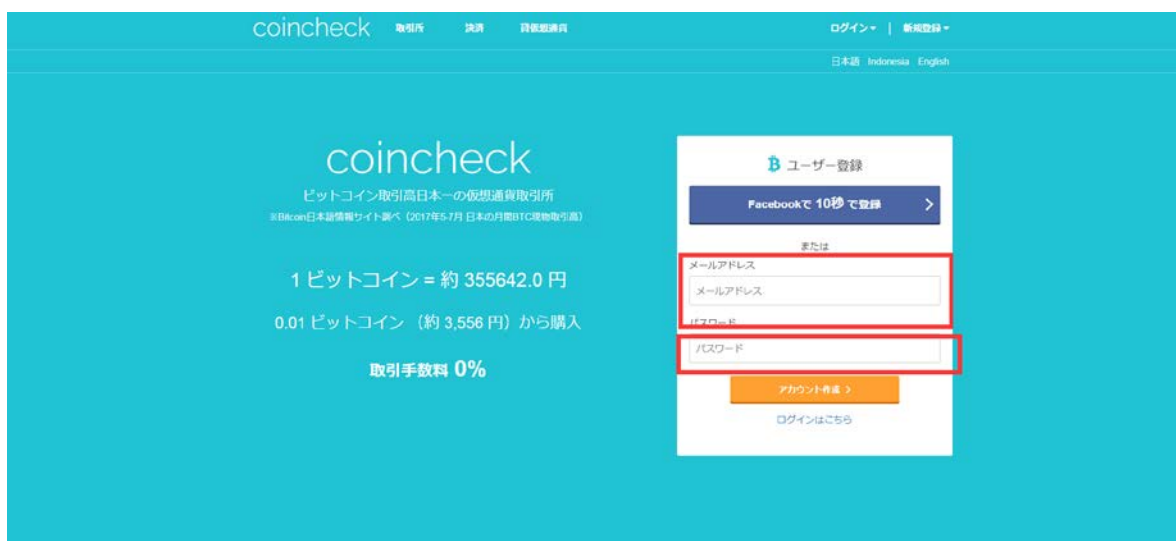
coincheck 取引所 決済 貸仮想通貨

ログイン ▾ | 新規登録 ▾

日本語 Indonesia English

coincheck

ビットコイン取引高日本一の仮想通貨取引所

※Bitcoin日本語情報サイト調べ（2017年5-7月 日本の月間BTC現物取引高）

1 ビットコイン = 約 355642.0 円

0.01 ビットコイン （約 3,556 円）から購入

取引手数料 0%

ユーザー登録

Facebookで 10秒 で登録 >

または

メールアドレス

メールアドレス

パスワード

パスワード

アカウント作成 >

ログインはこちら